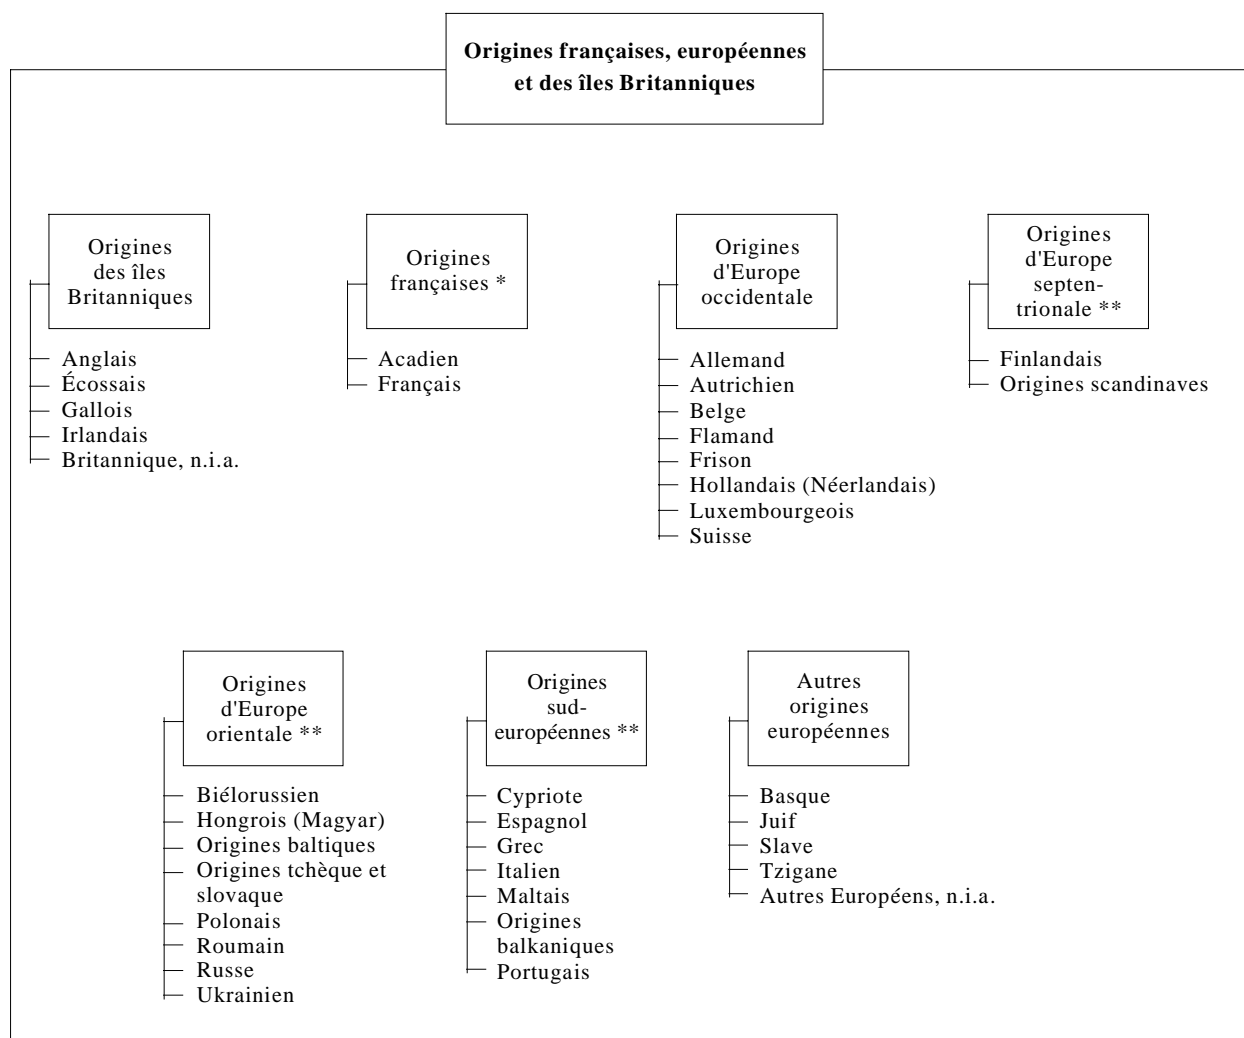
Origines françaises, européennes et des îles Britanniques

Origines des îles Britanniques

Anglais
Écossais
Gallois
Irlandais
Britannique, n.i.a.

Origines françaises *

Acadien
Français

Origines d'Europe occidentale

Allemand
Autrichien
Belge
Flamand
Frison
Hollandais (Néerlandais)
Luxembourgeois
Suisse

Origines d'Europe septentrionale **

Finlandais
Origines scandinaves

Origines d'Europe orientale **

Biélorussien
Hongrois (Magyar)
Origines baltiques
Origines tchèque et slovaque
Polonais
Roumain
Russe
Ukrainien

Origines sud-européennes **

Cypriote
Espagnol
Grec
Italien
Maltais
Origines balkaniques
Portugais

Autres origines européennes

Basque
Juif
Slave
Tzigane
Autres Européens, n.i.a.